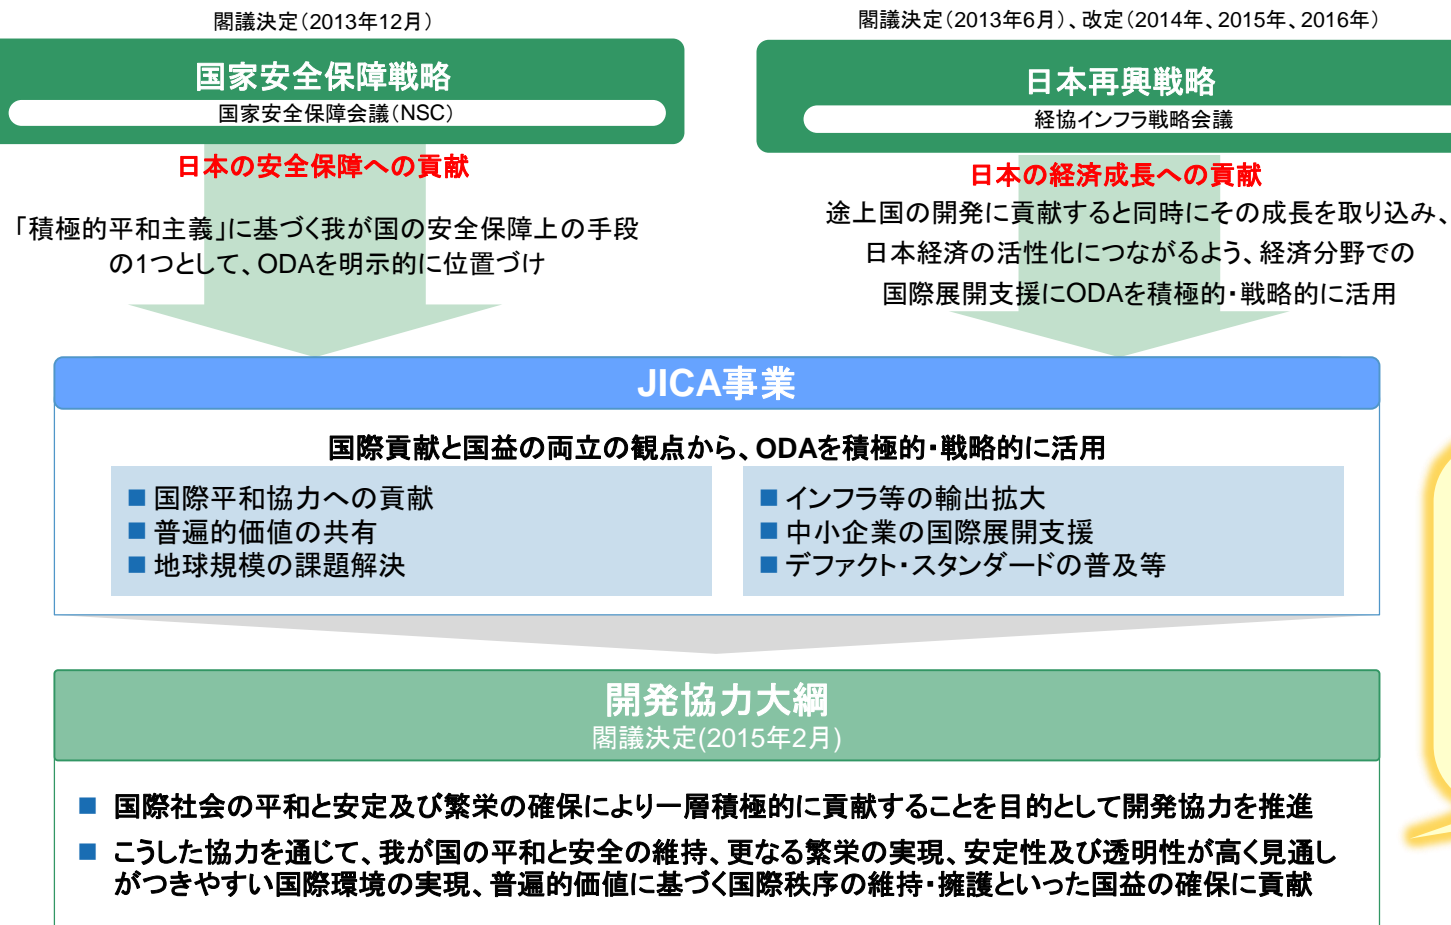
閣議決定（2013年12月）

国家安全保障戦略

国家安全保障会議（NSC）

日本の安全保障への貢献

「積極的平和主義」に基づく我が国の安全保障上の手段の1つとして、ODAを明示的に位置づけ

閣議決定（2013年6月）、改定（2014年、2015年、2016年）

日本再興戦略

経協インフラ戦略会議

日本の経済成長への貢献

途上国の開発に貢献すると同時にその成長を取り込み、日本経済の活性化につながるよう、経済分野での国際展開支援にODAを積極的・戦略的に活用

JICA事業

国際貢献と国益の両立の観点から、ODAを積極的・戦略的に活用

■ 国際平和協力への貢献
■ 普遍的価値の共有
■ 地球規模の課題解決

■ インフラ等の輸出拡大
■ 中小企業の国際展開支援
■ デファクト・スタンダードの普及等

開発協力大綱
閣議決定(2015年2月)

■ 国際社会の平和と安定及び繁栄の確保により一層積極的に貢献することを目的として開発協力を推進

■ こうした協力を通じて、我が国の平和と安全の維持、更なる繁栄の実現、安定性及び透明性が高く見通しがつきやすい国際環境の実現、普遍的価値に基づく国際秩序の維持・擁護といった国益の確保に貢献